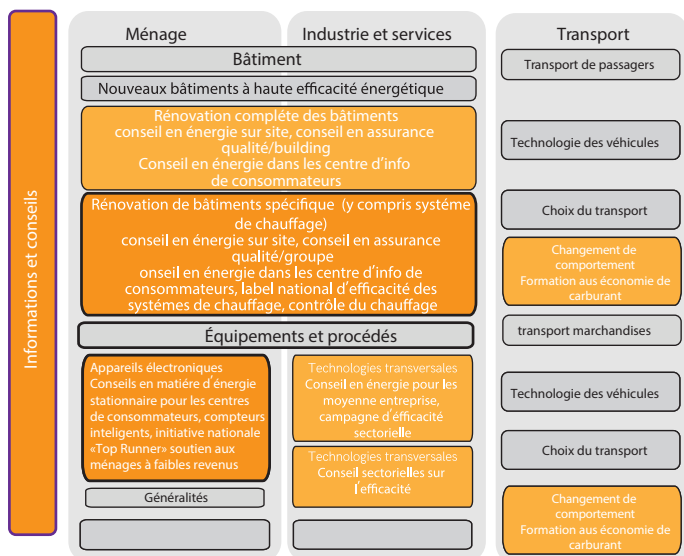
Informations et conseils

Ménage

Industrie et services

Transport

Bâtiment

Nouveaux bâtiments à haute efficacité énergétique

Rénovation complète des bâtiments
conseil en énergie sur site, conseil en assurance qualité/building
Conseil en énergie dans les centre d'info de consommateurs

Rénovation de bâtiments spécifique (y compris systéme de chauffage)
conseil en énergie sur site, conseil en assurance qualité/groupe
onseil en énergie dans les centre d'info de consommateurs, label national d'efficacité des systémes de chauffage, contrôle du chauffage

Équipements et procédés

Appareils électroniques
Conseils en matière d'énergie stationnaire pour les centres de consommateurs, compteurs inteligents, initiative nationale «Top Runner» soutien aux ménages à faibles revenus

Généralités

Technologies transversales
Conseil en énergie pour les moyenne entreprise, campagne d'éfficacité sectorielle

Technologies transversales
Conseil sectorielles sur l'efficacité

Transport de passagers

Technologie des véhicules

Choix du transport

Changement de comportement
Formation aus économie de carburant

transport marchandises

Technologie des véhicules

Choix du transport

Changement de comportement
Formation aus économie de carburant